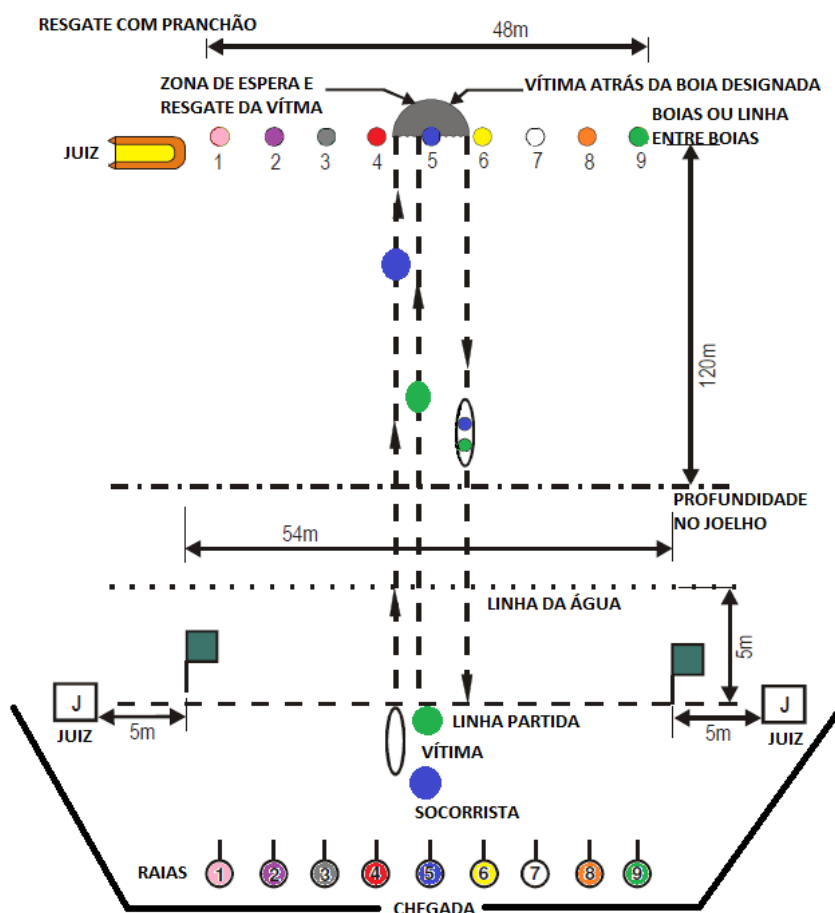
RESGATE COM PRANCHÃO

48m

ZONA DE ESPERA E RESGATE DA VÍTMA

VÍTIMA ATRÁS DA BOIA DESIGNADA

BOIAS OU LINHA ENTRE BOIAS

JUIZ

1 2 3 4 5 6 7 8 9

120m

PROFUNDIDADE NO JOELHO

54m

LINHA DA ÁGUA

5m

J

JUIZ

5m

LINHA PARTIDA

VÍTIMA

SOCORRISTA

5m

J

JUIZ

RAIAS 1 2 3 4 5 6 7 8 9

CHEGADA